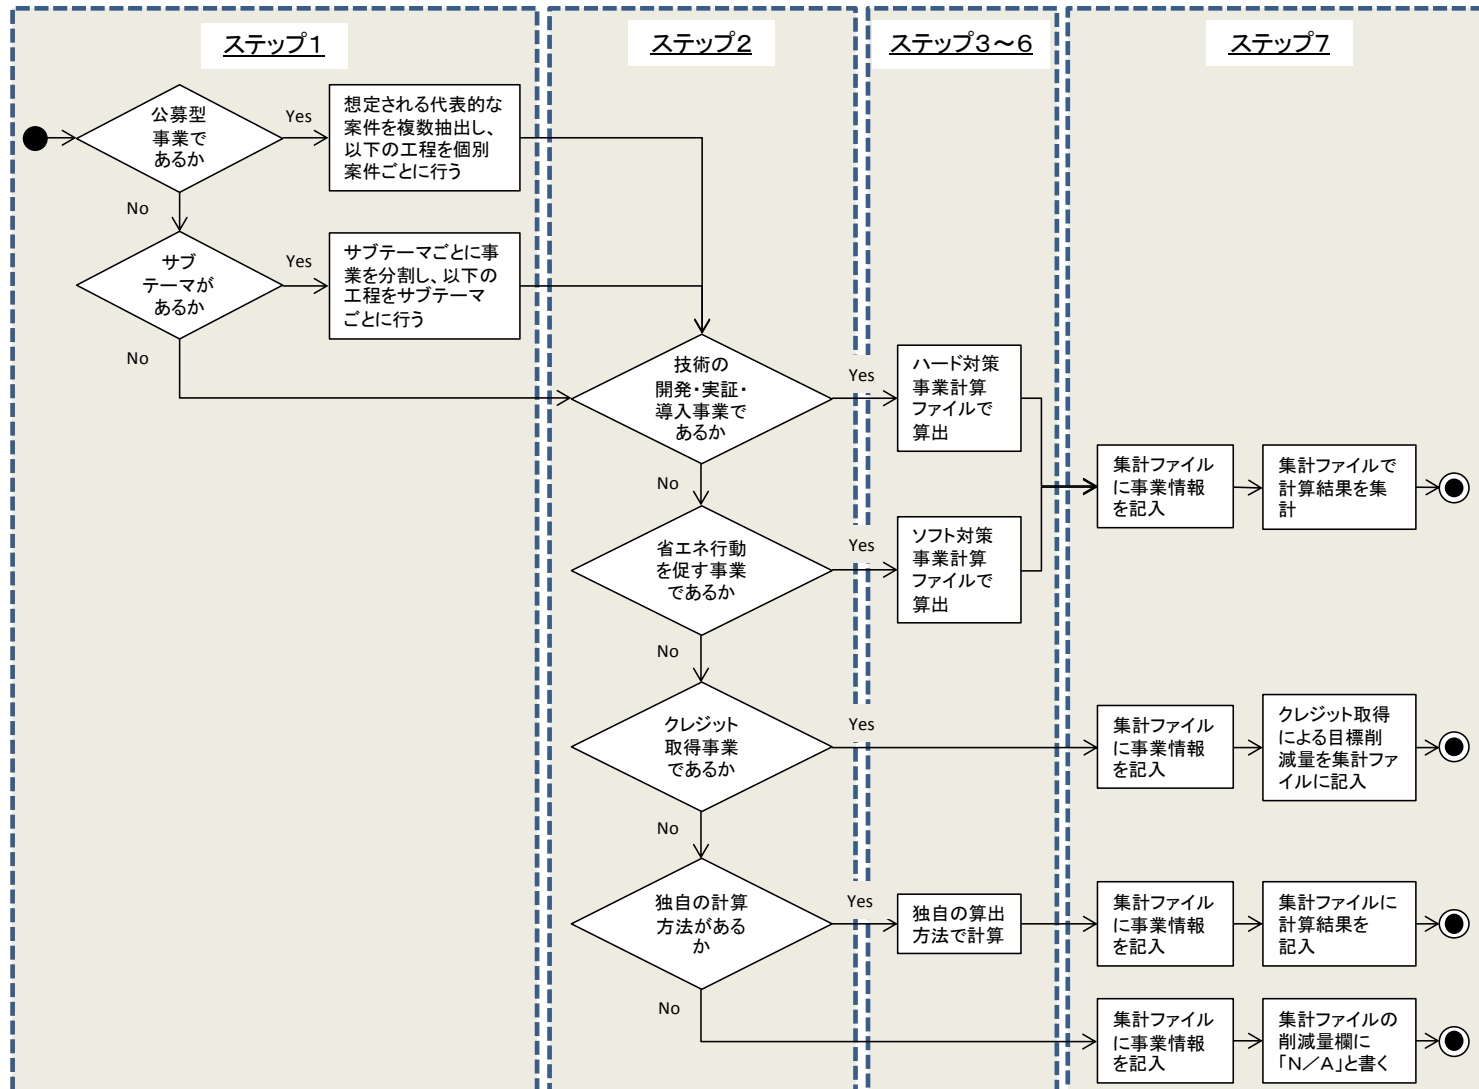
ステップ1

ステップ2

ステップ3〜6

ステップ7

公募型事業であるか

Yes

想定される代表的な案件を複数抽出し、以下の工程を個別案件ごとに行う

No

サブテーマがあるか

Yes

サブテーマごとに事業を分割し、以下の工程をサブテーマごとに行う

No

技術の開発・実証・導入事業であるか

Yes

ハード対策事業計算ファイルで算出

No

省エネ行動を促す事業であるか

Yes

ソフト対策事業計算ファイルで算出

集計ファイルに事業情報を記入

集計ファイルで計算結果を集計

No

クレジット取得事業であるか

Yes

集計ファイルに事業情報を記入

クレジット取得による目標削減量を集計ファイルに記入

No

独自の計算方法があるか

Yes

独自の算出方法で計算

集計ファイルに事業情報を記入

集計ファイルに計算結果を記入

No

集計ファイルに事業情報を記入

集計ファイルの削減量欄に「N／A」と書く